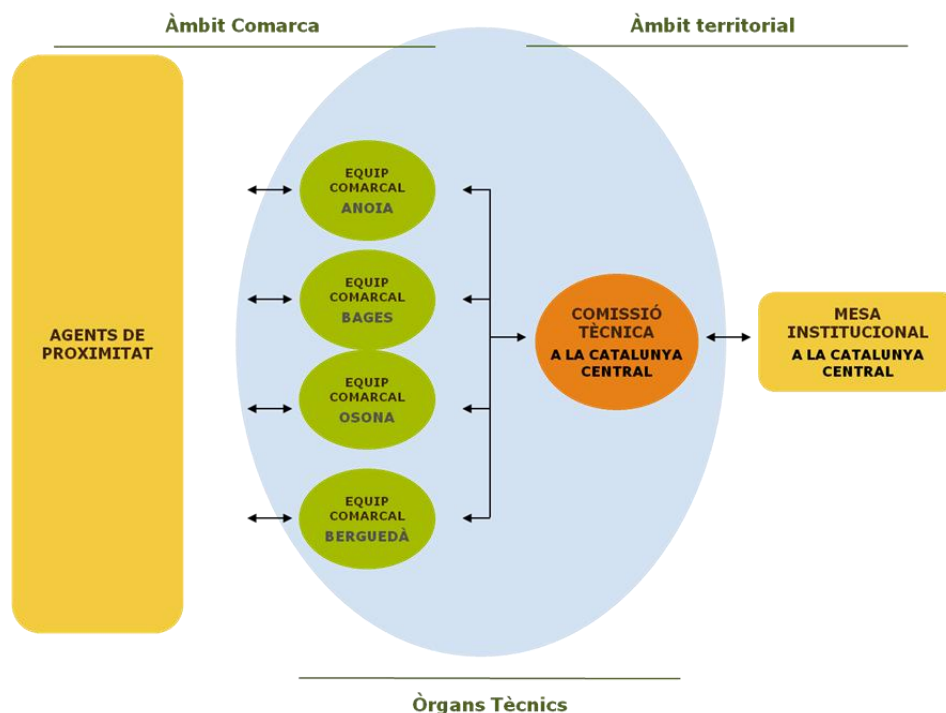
Àmbit Comarca

Àmbit territorial

AGENTS DE PROXIMITAT

EQUIP COMARCAL ANOIA

EQUIP COMARCAL BAGES

EQUIP COMARCAL OSONA

EQUIP COMARCAL BERGUEDÀ

COMISSIÓ TÈCNICA A LA CATALUNYA CENTRAL

MESA INSTITUCIONAL A LA CATALUNYA CENTRAL

Òrgans Tècnics